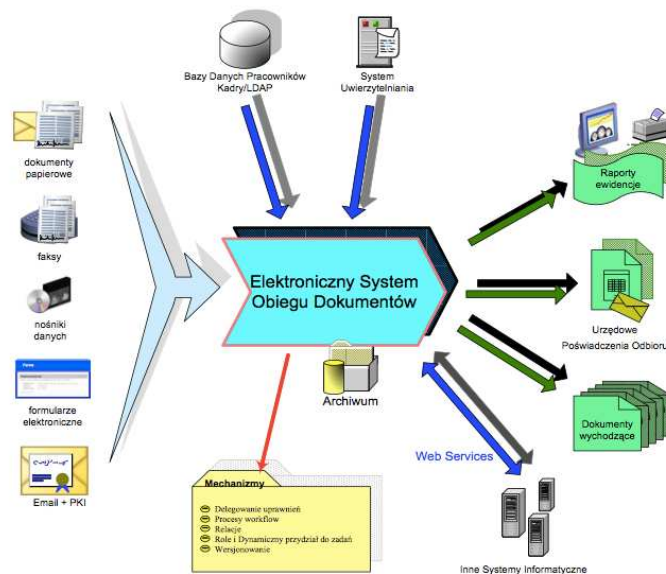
Bazy Danych Pracowników Kadry/LDAP

System Uwierzytelniania

dokumenty papierowe

faksy

nośniki danych

formularze elektroniczne

Email + PKI

Elektroniczny System Obiegu Dokumentów

Archiwum

Raporty ewidencje

Urzędowe Poświadczenia Odbioru

Dokumenty wychodzące

Web Services

Inne Systemy Informatyczne

Mechanizmy

Delegowanie uprawnień
Procesy workflow
Relacje
Role i Dynamiczny przydział do zadań
Wersjonowanie